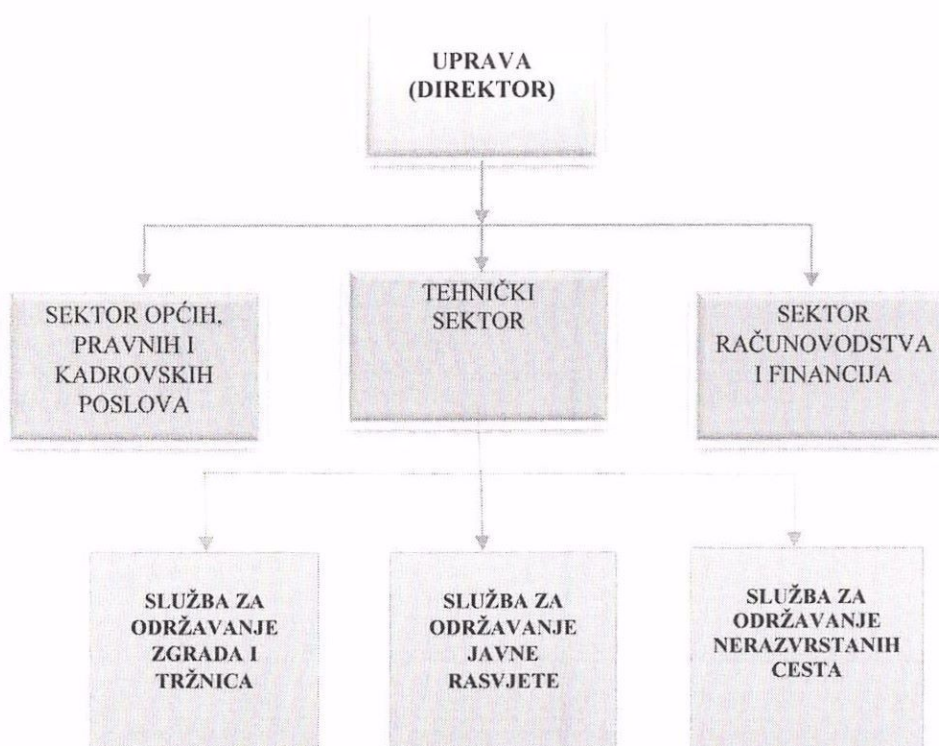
UPRAVA (DIREKTOR)

SEKTOR OPĆIH, PRAVNIH I KADROVSKIH POSLOVA

TEHNIČKI SEKTOR

SEKTOR RAČUNOVODSTVA I FINANCIJA

SLUŽBA ZA ODRŽAVANJE ZGRADA I TRŽNICA

SLUŽBA ZA ODRŽAVANJE JAVNE RASVJETE

SLUŽBA ZA ODRŽAVANJE NERAZVRSTANIH CESTA